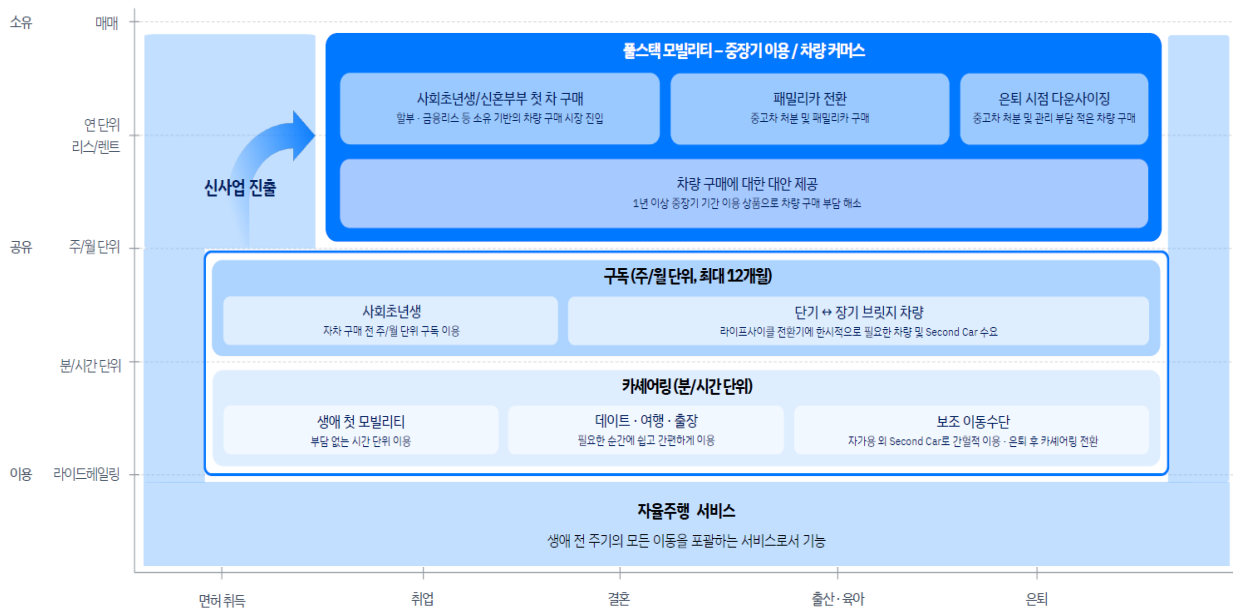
소유 매매

연단위
리스/렌트

공유 주/월 단위

분/시간 단위

이용 라이드헤일링

풀스택 모빌리티 – 중장기 이용 / 차량 커머스

사회초년생/신혼부부 첫 차 구매
할부 · 금융리스 등 소유 기반의 차량 구매 시장 진입

패밀리카 전환
중고차 처분 및 패밀리카 구매

은퇴 시점 다운사이징
중고차 처분 및 관리 부담 적은 차량 구매

차량 구매에 대한 대안 제공
1년 이상 중장기 기간 이용 상품으로 차량 구매 부담 해소

신사업 진출

구독 (주/월 단위, 최대 12개월)

사회초년생
자차 구매 전 주/월 단위 구독 이용

단기 ↔ 장기 브릿지 차량
라이프사이클 전환기에 한시적으로 필요한 차량 및 Second Car 수요

카셰어링 (분/시간 단위)

생애 첫 모빌리티
부담 없는 시간 단위 이용

데이트 · 여행 · 출장
필요한 순간에 쉽고 간편하게 이용

보조 이동수단
자가용 외 Second Car로 간헐적 이용 · 은퇴 후 카셰어링 전환

자율주행 서비스
생애 전 주기의 모든 이동을 포괄하는 서비스로서 기능

면허취득 취업 결혼 출산 · 육아 은퇴